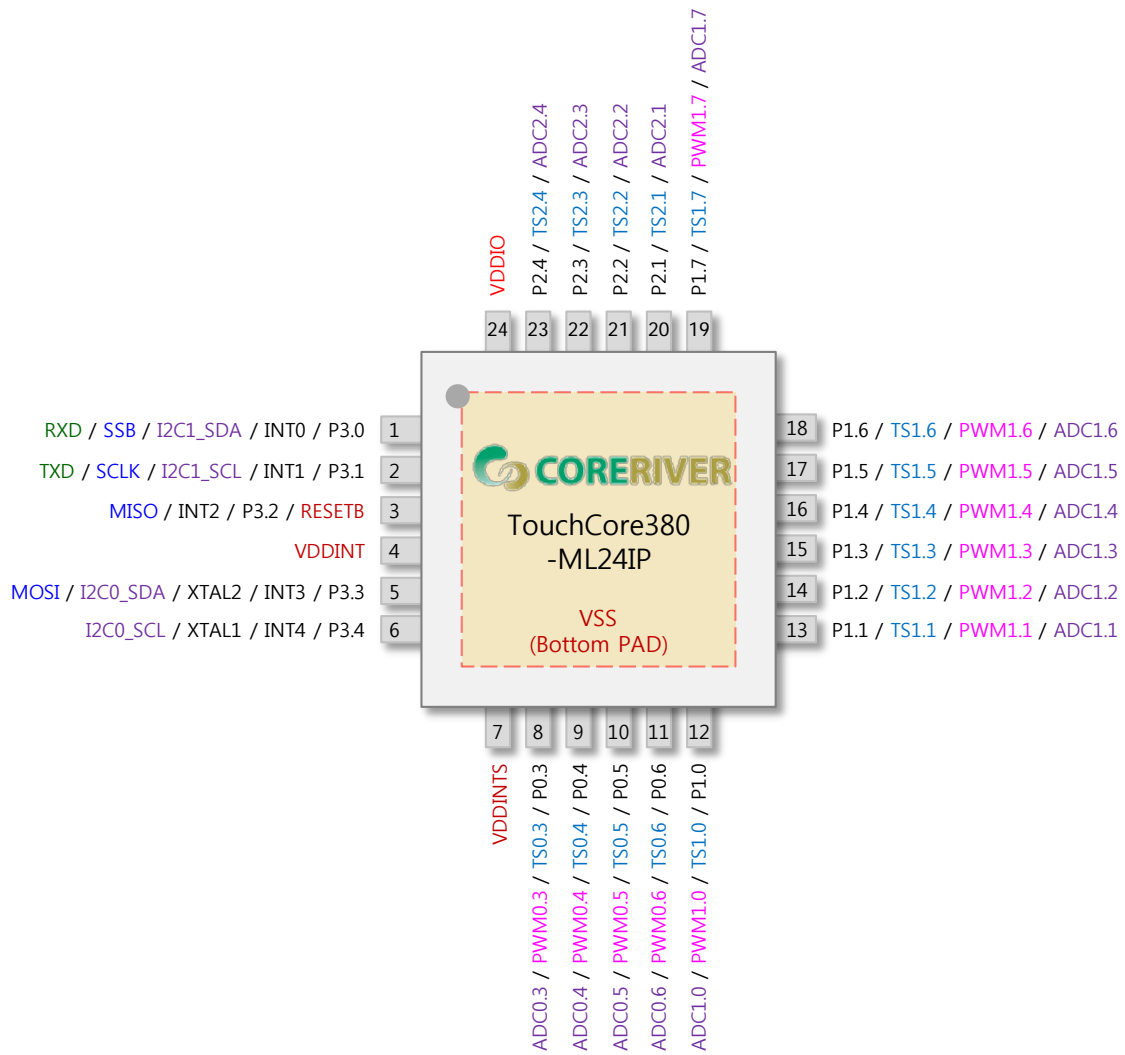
VDDIO
P2.4 / TS2.4 / ADC2.4
P2.3 / TS2.3 / ADC2.3
P2.2 / TS2.2 / ADC2.2
P2.1 / TS2.1 / ADC2.1
P1.7 / TS1.7 / PWM1.7 / ADC1.7

24 23 22 21 20 19

RXD / SSB / I2C1_SDA / INT0 / P3.0 1
TXD / SCLK / I2C1_SCL / INT1 / P3.1 2
MISO / INT2 / P3.2 / RESETB 3
VDDINT 4
MOSI / I2C0_SDA / XTAL2 / INT3 / P3.3 5
I2C0_SCL / XTAL1 / INT4 / P3.4 6

CORERIVER
TouchCore380
-ML24IP

VSS
(Bottom PAD)

18 P1.6 / TS1.6 / PWM1.6 / ADC1.6
17 P1.5 / TS1.5 / PWM1.5 / ADC1.5
16 P1.4 / TS1.4 / PWM1.4 / ADC1.4
15 P1.3 / TS1.3 / PWM1.3 / ADC1.3
14 P1.2 / TS1.2 / PWM1.2 / ADC1.2
13 P1.1 / TS1.1 / PWM1.1 / ADC1.1

7 8 9 10 11 12

VDDINTS
ADC0.3 / PWM0.3 / TS0.3 / P0.3
ADC0.4 / PWM0.4 / TS0.4 / P0.4
ADC0.5 / PWM0.5 / TS0.5 / P0.5
ADC0.6 / PWM0.6 / TS0.6 / P0.6
ADC1.0 / PWM1.0 / TS1.0 / P1.0